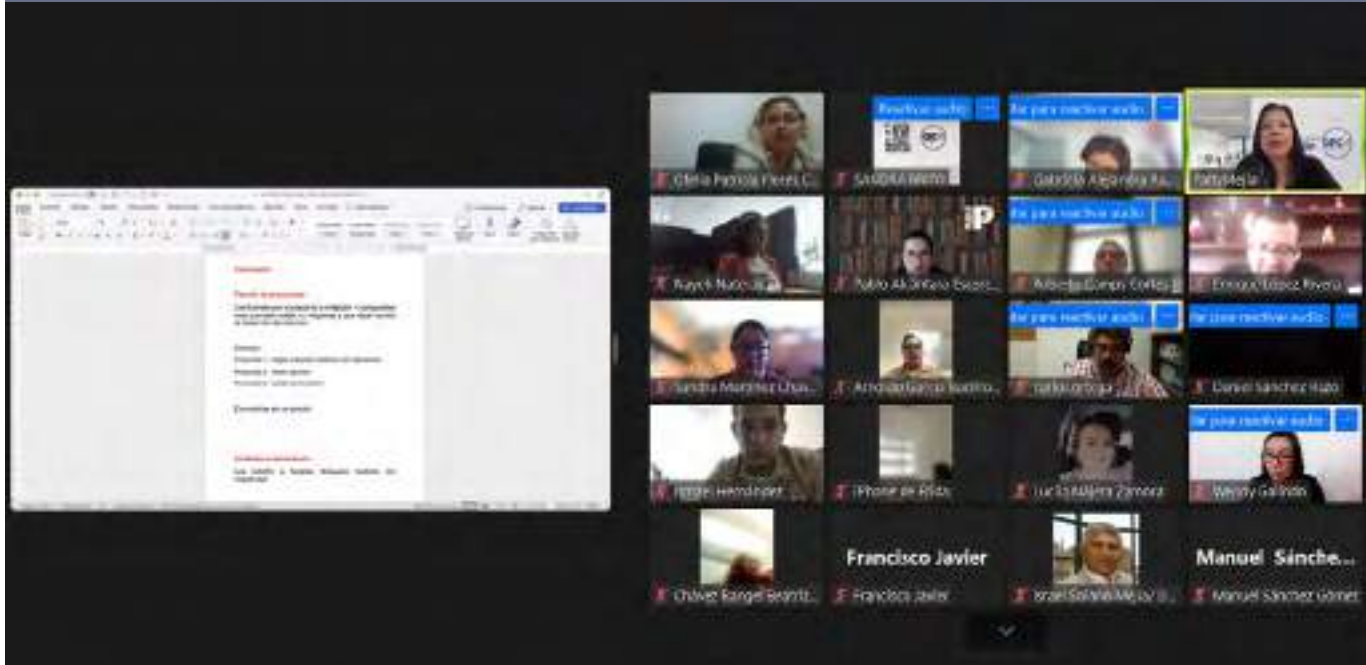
Reactivar audio

ilar para reactivar audio

Gloria Patricia Flores C...

SANDRA BRITO

Gabriela Alejandra Ra...

Paty Mejía

ilar para reactivar audio

Nayeli Nuño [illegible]

Pablo Alcántara Escor...

Alberto Campa Cortés

Enrique López Rivera

ilar para reactivar audio

ilar para reactivar audio

Sandra Martínez Chav...

Armando García Nuño...

carlos ortega

Daniel Sánchez Hugo

ilar para reactivar audio

Jorge Hernández

iPhone de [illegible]

Luz Escalera Zamora

Wendy Galindo

Francisco Javier

Manuel Sánche...

Chávez Rangel Beatriz...

Francisco Javier

Israel Salvador Muñoz G...

Manuel Sánchez Gómez